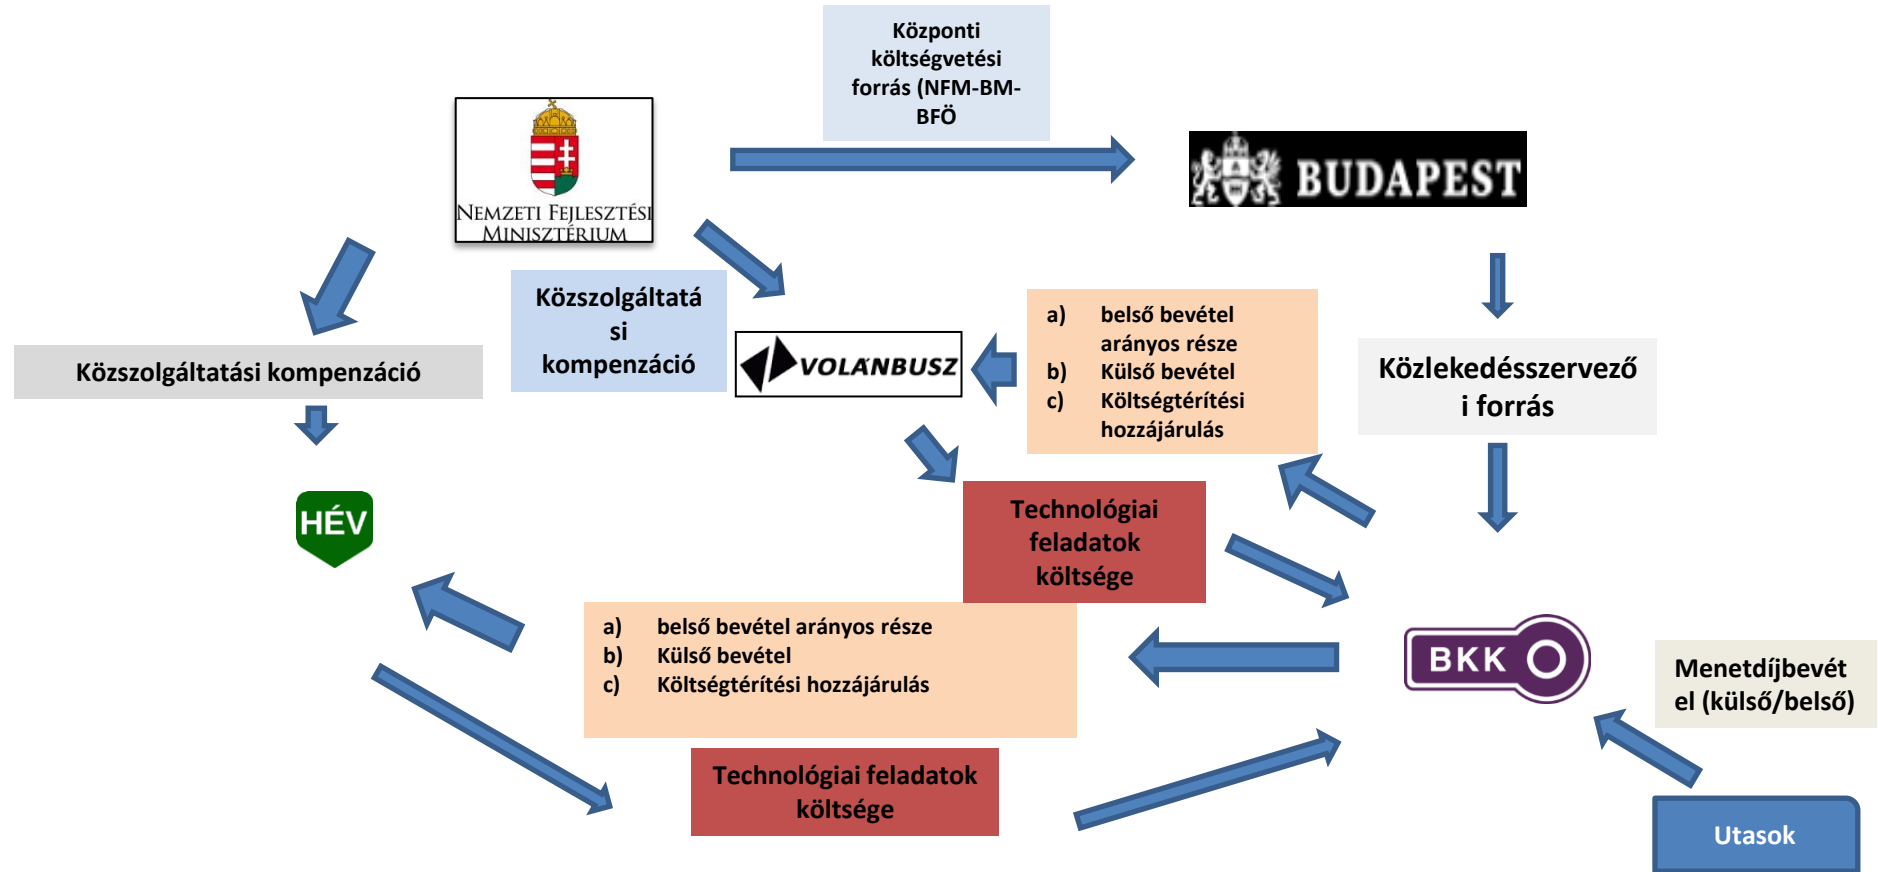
Központi költségvetési forrás (NFM-BM-BFÖ

NEMZETI FEJLESZTÉSI MINISZTÉRIUM

BUDAPEST

Közszolgáltatási kompenzáció

Közszolgáltatási kompenzáció

VOLÁNBUSZ

a) belső bevétel arányos része
b) Külső bevétel
c) Költségtérítési hozzájárulás

Közlekedésszervezői forrás

HÉV

Technológiai feladatok költsége

a) belső bevétel arányos része
b) Külső bevétel
c) Költségtérítési hozzájárulás

BKK

Menetdíjbevétel (külső/belső)

Technológiai feladatok költsége

Utasok